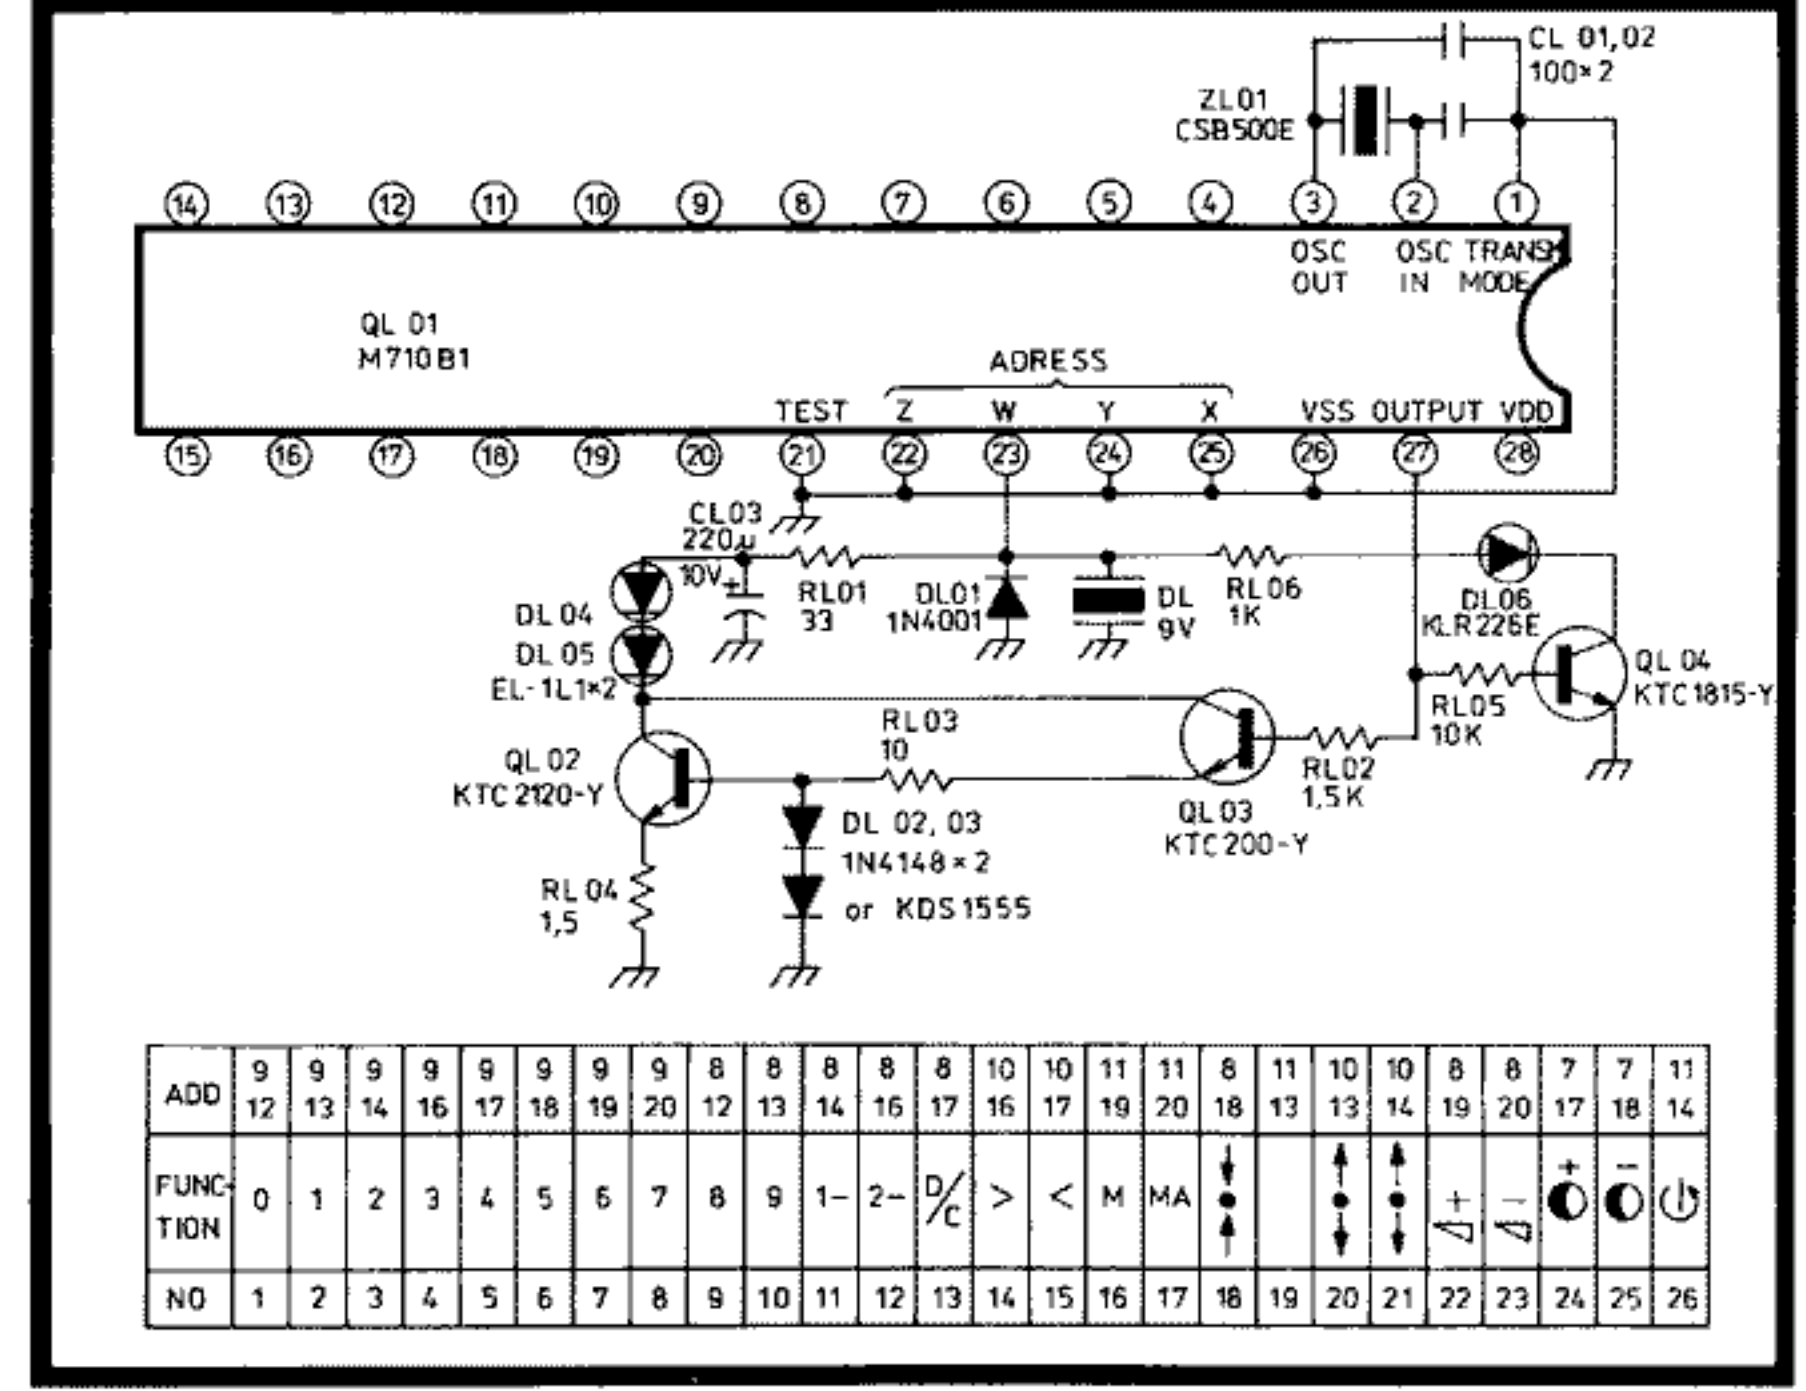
CL 01,02
100×2

ZL01
CSB500E

14 13 12 11 10 9 8 7 6 5 4 3 2 1

OSC OUT
OSC IN
TRANS MODE

QL 01
M710B1

ADRESS

TEST Z W Y X VSS OUTPUT VDD

15 16 17 18 19 20 21 22 23 24 25 26 27 28

CL03
220u
10V

DL 04
DL 05
EL-1L1×2

RL01
33

DL01
1N4001

DL
9V

RL06
1K

DL06
KLR226E

QL 04
KTC1815-Y

RL05
10K

RL03
10

QL 02
KTC2120-Y

RL02
1,5K

QL 03
KTC200-Y

DL 02, 03
1N4148×2
or KDS1555

RL 04
1,5

| ADD | 9 12 | 9 13 | 9 14 | 9 16 | 9 17 | 9 18 | 9 19 | 9 20 | 8 12 | 8 13 | 8 14 | 8 16 | 8 17 | 10 16 | 10 17 | 11 19 | 11 20 | 8 18 | 11 13 | 10 13 | 10 14 | 8 19 | 8 20 | 7 17 | 7 18 | 11 14 |
|---|---|---|---|---|---|---|---|---|---|---|---|---|---|---|---|---|---|---|---|---|---|---|---|---|---|---|
| FUNCTION | 0 | 1 | 2 | 3 | 4 | 5 | 6 | 7 | 8 | 9 | 1– | 2– | D/C | > | < | M | MA | | | | | + | – | + | – | |
| NO | 1 | 2 | 3 | 4 | 5 | 6 | 7 | 8 | 9 | 10 | 11 | 12 | 13 | 14 | 15 | 16 | 17 | 18 | 19 | 20 | 21 | 22 | 23 | 24 | 25 | 26 |